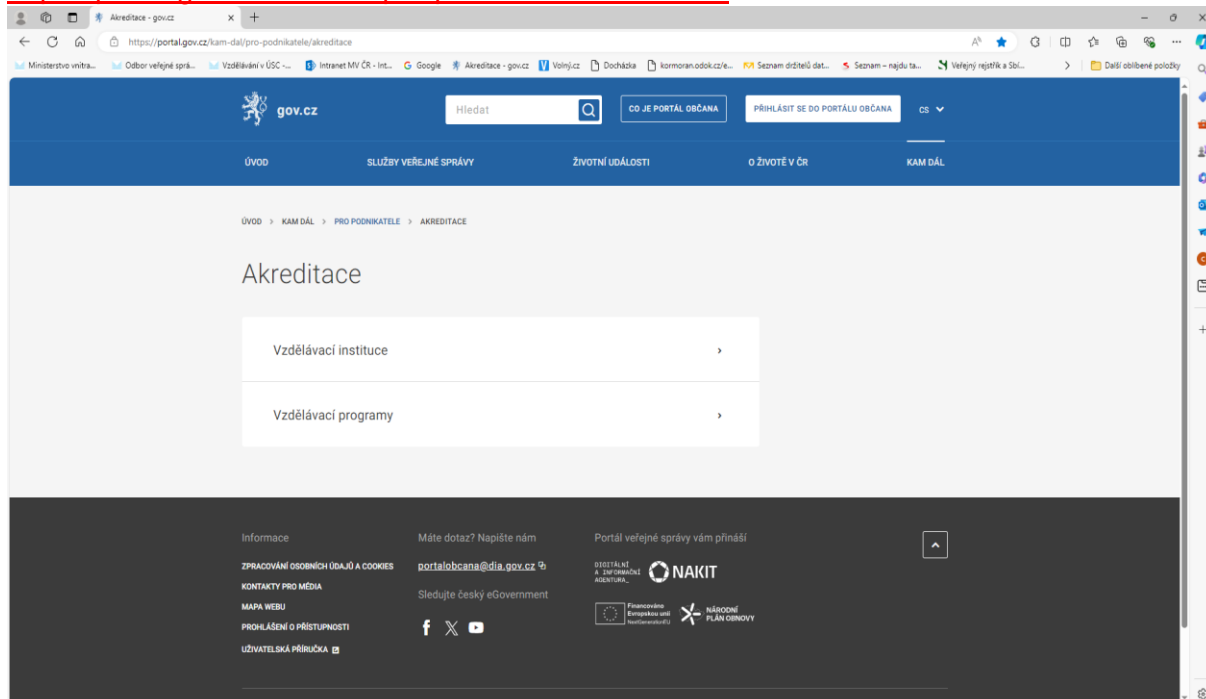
Akreditace - gov.cz

https://portal.gov.cz/kam-dal/pro-podnikatele/akreditace

Ministerstvo vnitra... Odbor veřejné sprá... Vzdělávání v ÚSC -... Intranet MV ČR - Int... Google Akreditace - gov.cz Volný.cz Docházka kormoran.odok.cz/e... Seznam držitelů dat... Seznam – najdu ta... Veřejný rejstřík a Sbí... Další oblíbené položky

gov.cz

Hledat

CO JE PORTÁL OBČANA

PŘIHLÁSIT SE DO PORTÁLU OBČANA

CS

ÚVOD SLUŽBY VEŘEJNÉ SPRÁVY ŽIVOTNÍ UDÁLOSTI O ŽIVOTĚ V ČR KAM DÁL

ÚVOD > KAM DÁL > PRO PODNIKATELE > AKREDITACE

Akreditace

Vzdělávací instituce

Vzdělávací programy

Informace

ZPRACOVÁNÍ OSOBNÍCH ÚDAJŮ A COOKIES

KONTAKTY PRO MÉDIA

MAPA WEBU

PROHLÁŠENÍ O PŘÍSTUPNOSTI

UŽIVATELSKÁ PŘÍRUČKA

Máte dotaz? Napište nám

portalobcana@dia.gov.cz

Sledujte český eGovernment

Portál veřejné správy vám přináší

DIGITÁLNÍ A INFORMAČNÍ AGENTURA

NAKIT

Financováno Evropskou unií NextGenerationEU

NÁRODNÍ PLÁN OBNOVY